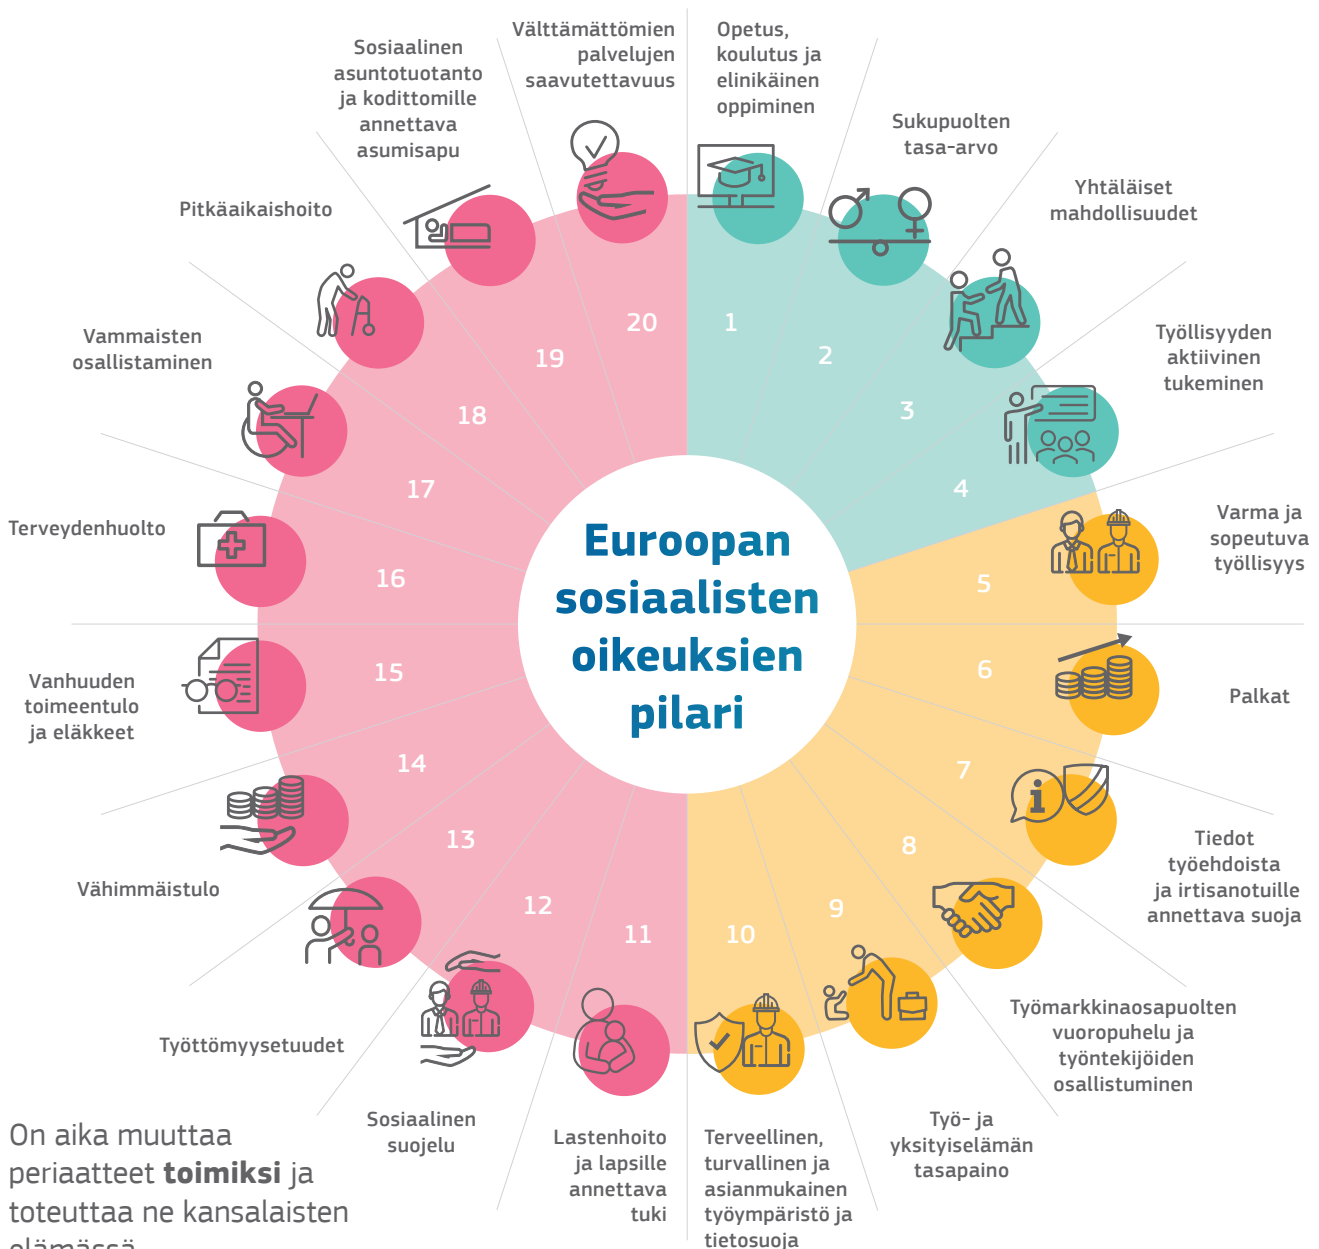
Euroopan sosiaalisten oikeuksien pilari

Opetus, koulutus ja elinikäinen oppiminen
1

Sukupuolten tasa-arvo
2

Yhtäläiset mahdollisuudet
3

Työllisyyden aktiivinen tukeminen
4

Varma ja sopeutuva työllisyys
5

Palkat
6

Tiedot työehdoista ja irtisanotuille annettava suoja
7

Työmarkkinaosapuolten vuoropuhelu ja työntekijöiden osallistuminen
8

Työ- ja yksityiselämän tasapaino
9

Terveellinen, turvallinen ja asianmukainen työympäristö ja tietosuoja
10

Lastenhoito ja lapsille annettava tuki
11

Sosiaalinen suojelu
12

Työttömyysetuudet
13

Vähimmäistulo
14

Vanhuuden toimeentulo ja eläkkeet
15

Terveydenhuolto
16

Vammaisten osallistaminen
17

Pitkäaikaishoito
18

Sosiaalinen asuntotuotanto ja kodittomille annettava asumisapu
19

Välttämättömien palvelujen saavutettavuus
20

On aika muuttaa periaatteet **toimiksi** ja toteuttaa ne kansalaisten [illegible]